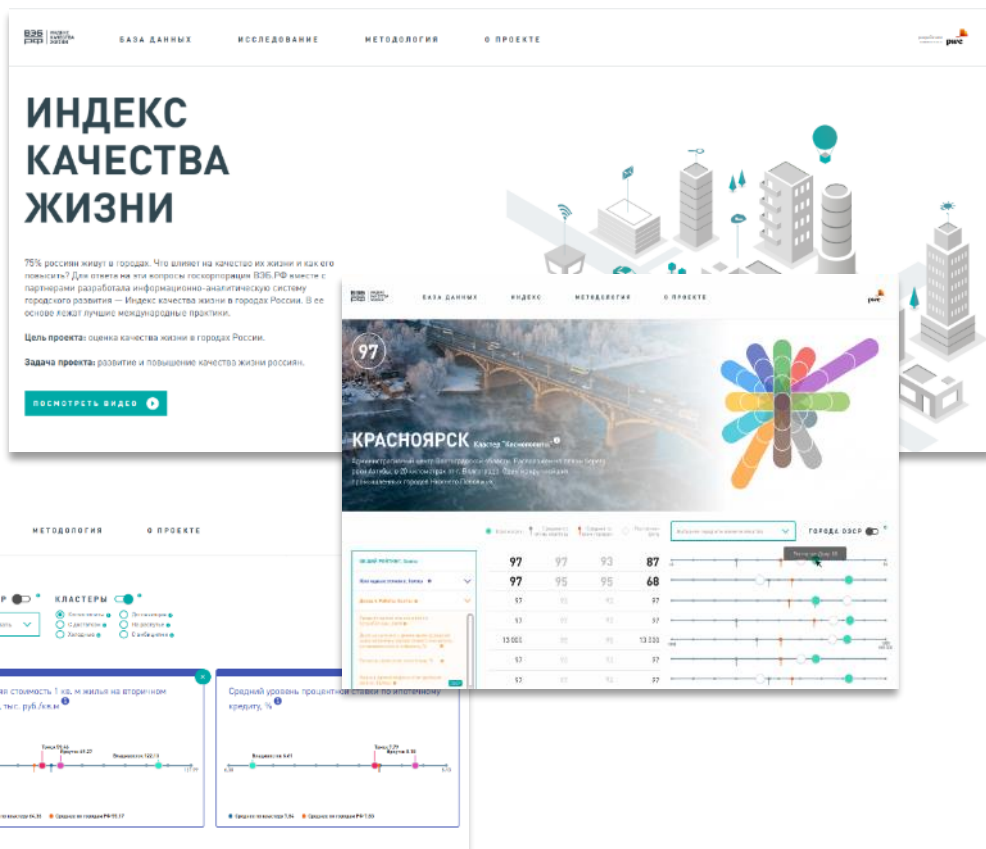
ВЭБ.РФ ИНДЕКС КАЧЕСТВА ЖИЗНИ

БАЗА ДАННЫХ ИССЛЕДОВАНИЕ МЕТОДОЛОГИЯ О ПРОЕКТЕ

pwc

ИНДЕКС КАЧЕСТВА ЖИЗНИ

75% россиян живут в городах. Что влияет на качество их жизни и как его повысить? Для ответа на эти вопросы госкорпорация ВЭБ.РФ вместе с партнерами разработала информационно-аналитическую систему городского развития — Индекс качества жизни в городах России. В ее основе лежат лучшие международные практики.

Цель проекта: оценка качества жизни в городах России.

Задача проекта: развитие и повышение качества жизни россиян.

ПОСМОТРЕТЬ ВИДЕО

БАЗА ДАННЫХ ИНДЕКС МЕТОДОЛОГИЯ О ПРОЕКТЕ

97

КРАСНОЯРСК Кластер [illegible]

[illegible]

ГОРОДА ОЭСР

| 97 | 97 | 93 | 87 |
|---|---|---|---|
| 97 | 95 | 95 | 68 |
| 97 | 95 | 93 | 97 |
| 97 | 95 | 93 | 97 |
| 13 000 | 95 | 93 | 13 000 |
| 97 | 95 | 93 | 97 |
| 97 | 95 | 93 | 97 |

МЕТОДОЛОГИЯ О ПРОЕКТЕ

КЛАСТЕРЫ

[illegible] стоимость 1 кв. м жилья на вторичном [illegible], тыс. руб./кв.м

Средний уровень процентной ставки по ипотечному кредиту, %

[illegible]